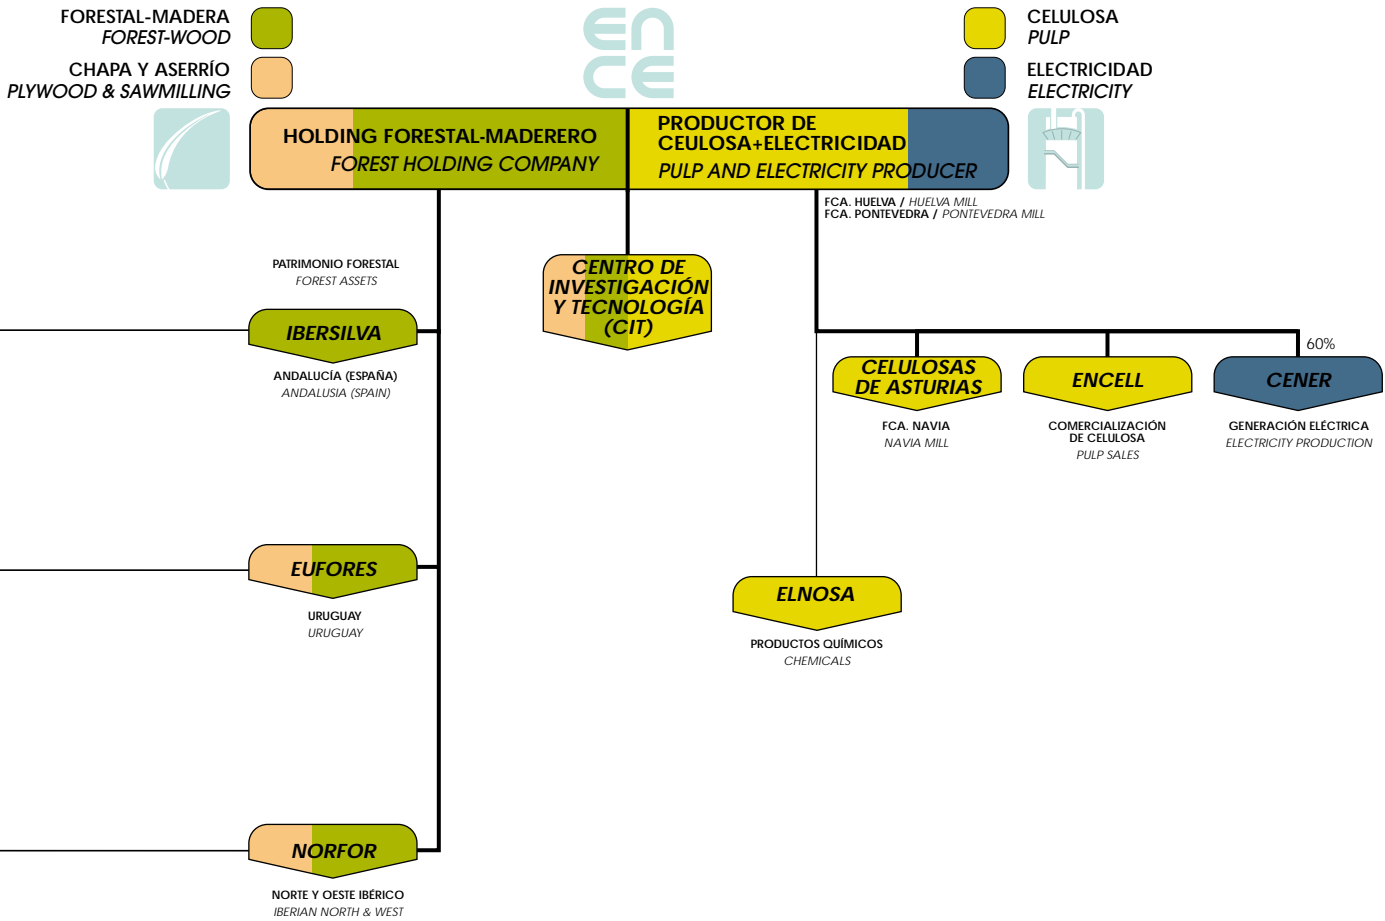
FORESTAL-MADERA
FOREST-WOOD

CHAPA Y ASERRÍO
PLYWOOD & SAWMILLING

ENCE

CELULOSA
PULP

ELECTRICIDAD
ELECTRICITY

HOLDING FORESTAL-MADERERO
FOREST HOLDING COMPANY

PRODUCTOR DE CEULOSA+ELECTRICIDAD
PULP AND ELECTRICITY PRODUCER

FCA. HUELVA / HUELVA MILL
FCA. PONTEVEDRA / PONTEVEDRA MILL

PATRIMONIO FORESTAL
FOREST ASSETS

CENTRO DE INVESTIGACIÓN Y TECNOLOGÍA (CIT)

IBERSILVA
ANDALUCÍA (ESPAÑA)
ANDALUSIA (SPAIN)

60%

CELULOSAS DE ASTURIAS
FCA. NAVIA
NAVIA MILL

ENCELL
COMERCIALIZACIÓN DE CELULOSA
PULP SALES

CENER
GENERACIÓN ELÉCTRICA
ELECTRICITY PRODUCTION

EUFORES
URUGUAY
URUGUAY

ELNOSA
PRODUCTOS QUÍMICOS
CHEMICALS

NORFOR
NORTE Y OESTE IBÉRICO
IBERIAN NORTH & WEST